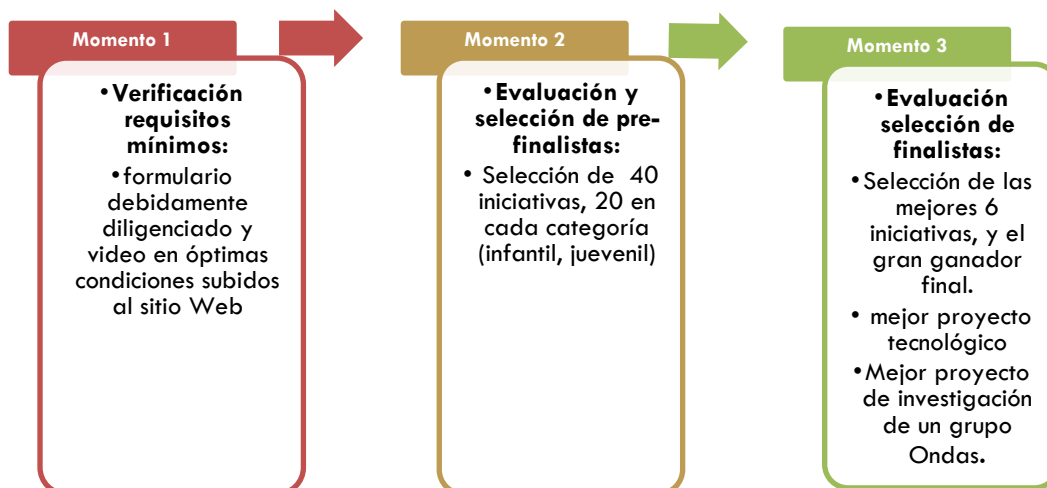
Momento 1

•Verificación requisitos mínimos:

•formulario debidamente diligenciado y video en óptimas condiciones subidos al sitio Web

Momento 2

•Evaluación y selección de prefinalistas:

• Selección de 40 iniciativas, 20 en cada categoría (infantil, juevenil)

Momento 3

•Evaluación selección de finalistas:

•Selección de las mejores 6 iniciativas, y el gran ganador final.

• mejor proyecto tecnológico

•Mejor proyecto de investigación de un grupo Ondas.